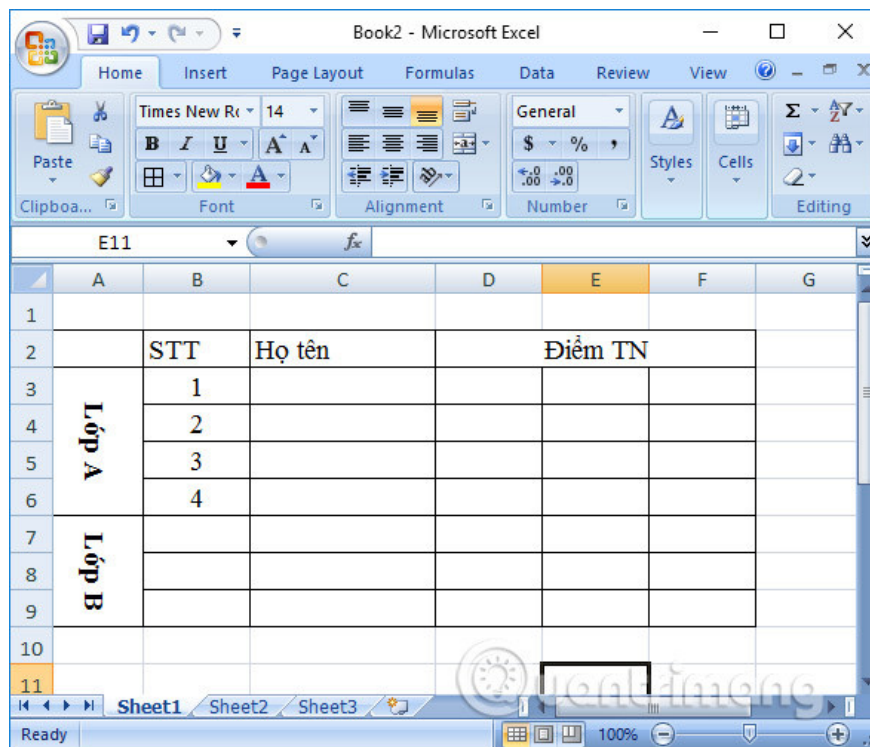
Book2 - Microsoft Excel

Home Insert Page Layout Formulas Data Review View

Paste
Clipboa...
Times New Rc 14
B I U A A
Font
Alignment
General
$ % ,
Number
Styles
Cells
Editing

E11 $f_x$

| | A | B | C | D | E | F | G |
|---|---|---|---|---|---|---|---|
| 1 | | | | | | | |
| 2 | | STT | Họ tên | Điểm TN | | | |
| 3 | Lớp A | 1 | | | | | |
| 4 | | 2 | | | | | |
| 5 | | 3 | | | | | |
| 6 | | 4 | | | | | |
| 7 | Lớp B | | | | | | |
| 8 | | | | | | | |
| 9 | | | | | | | |
| 10 | | | | | | | |
| 11 | | | | | | | |

Sheet1 Sheet2 Sheet3

Ready 100%

Quantrimang